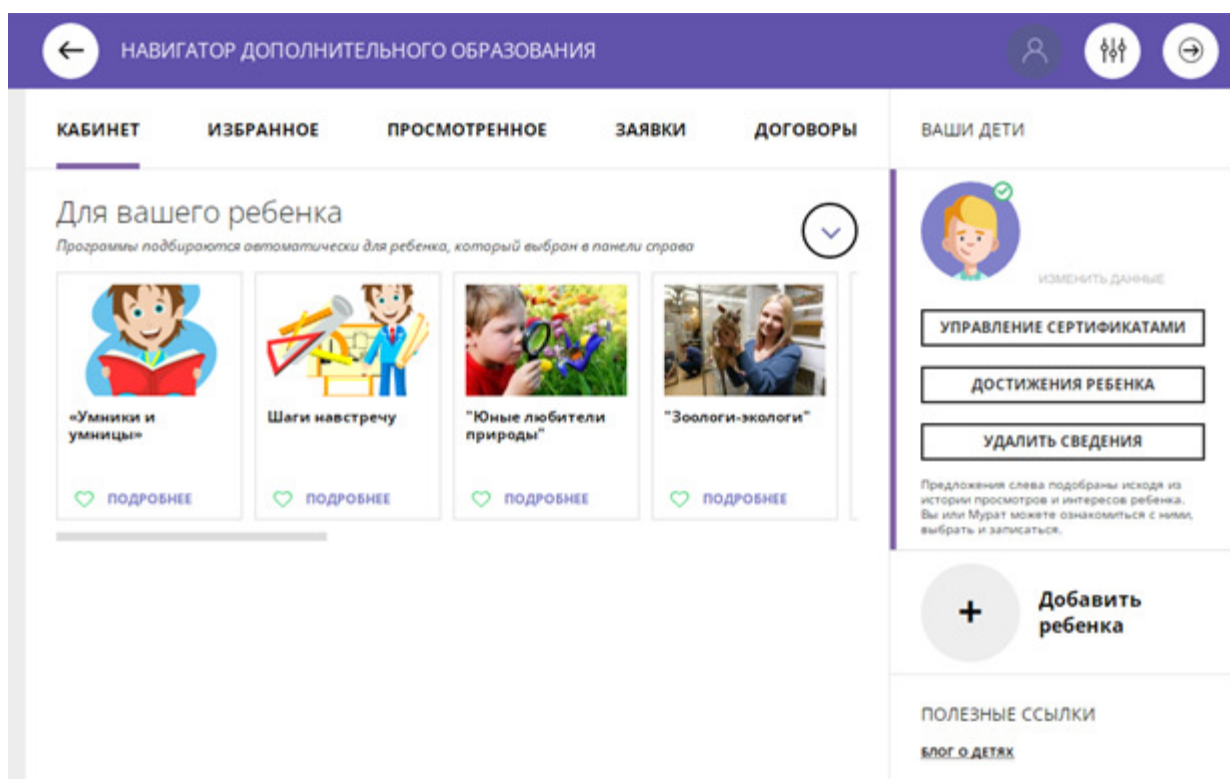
НАВИГАТОР ДОПОЛНИТЕЛЬНОГО ОБРАЗОВАНИЯ

КАБИНЕТ ИЗБРАННОЕ ПРОСМОТРЕННОЕ ЗАЯВКИ ДОГОВОРЫ

ВАШИ ДЕТИ

Для вашего ребенка
Программы подбираются автоматически для ребенка, который выбран в панели справа

«Умники и умницы»
ПОДРОБНЕЕ

Шаги навстречу
ПОДРОБНЕЕ

"Юные любители природы"
ПОДРОБНЕЕ

"Зоологи-экологи"
ПОДРОБНЕЕ

ИЗМЕНИТЬ ДАННЫЕ

УПРАВЛЕНИЕ СЕРТИФИКАТАМИ

ДОСТИЖЕНИЯ РЕБЕНКА

УДАЛИТЬ СВЕДЕНИЯ

Предложения слева подобраны исходя из истории просмотров и интересов ребенка. Вы или Мурат можете ознакомиться с ними, выбрать и записаться.

Добавить ребенка

ПОЛЕЗНЫЕ ССЫЛКИ

БЛОГ О ДЕТЯХ